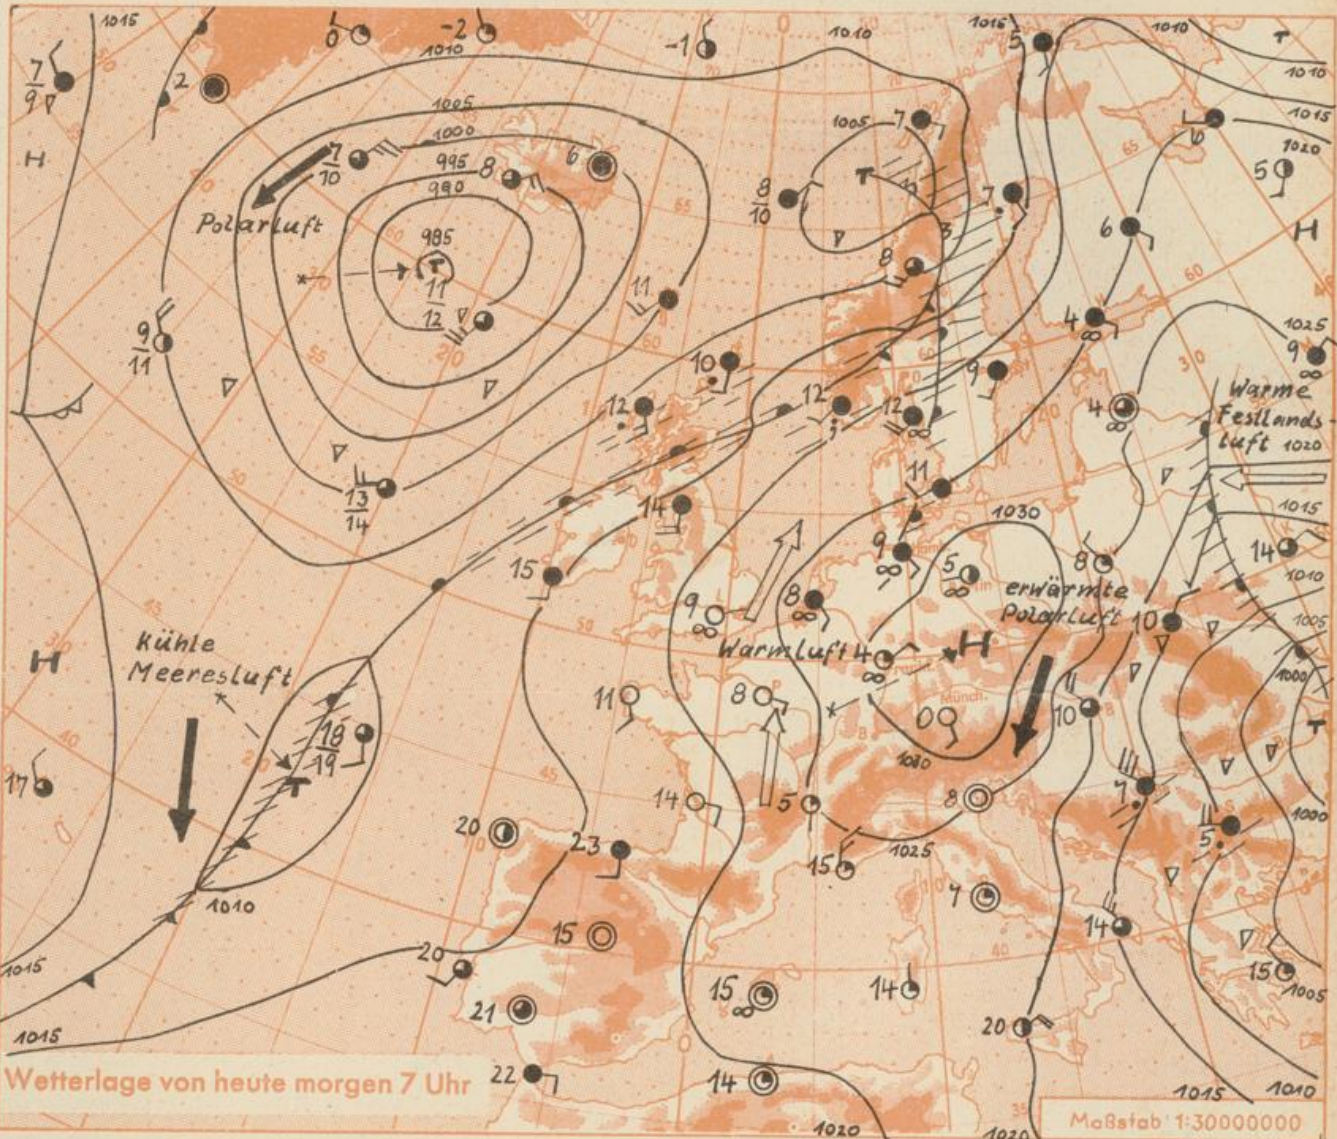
1015
-2
0
-1
1010
1010
1015
5
1010
T
1010
7
9
2
1005
1015
1020
1000
7
10
995
8
6
1005
7
H
980
8
10
T
7
5
6
Polarluft
985
T
11
12
8
H
11
4
1025
9
11
9
10
9
Warme Festlands luft
12
12
12
4
1020
13
14
11
14
1015
1030
15
9
5
8
14
9
erwärmte Polarluft
1010
H
8
10
1005
Kühle Meeresluft
Warmluft
4
H
11
8
1000
0
10
18
19
T
1010
17
14
5
8
7
1000
20
23
5
15
1025
7
1010
14
15
20
1015
15
14
15
21
20
1015
1005
Wetterlage von heute morgen 7 Uhr
22
14
1015
1010
1020
1020
Maßstab 1:30000000